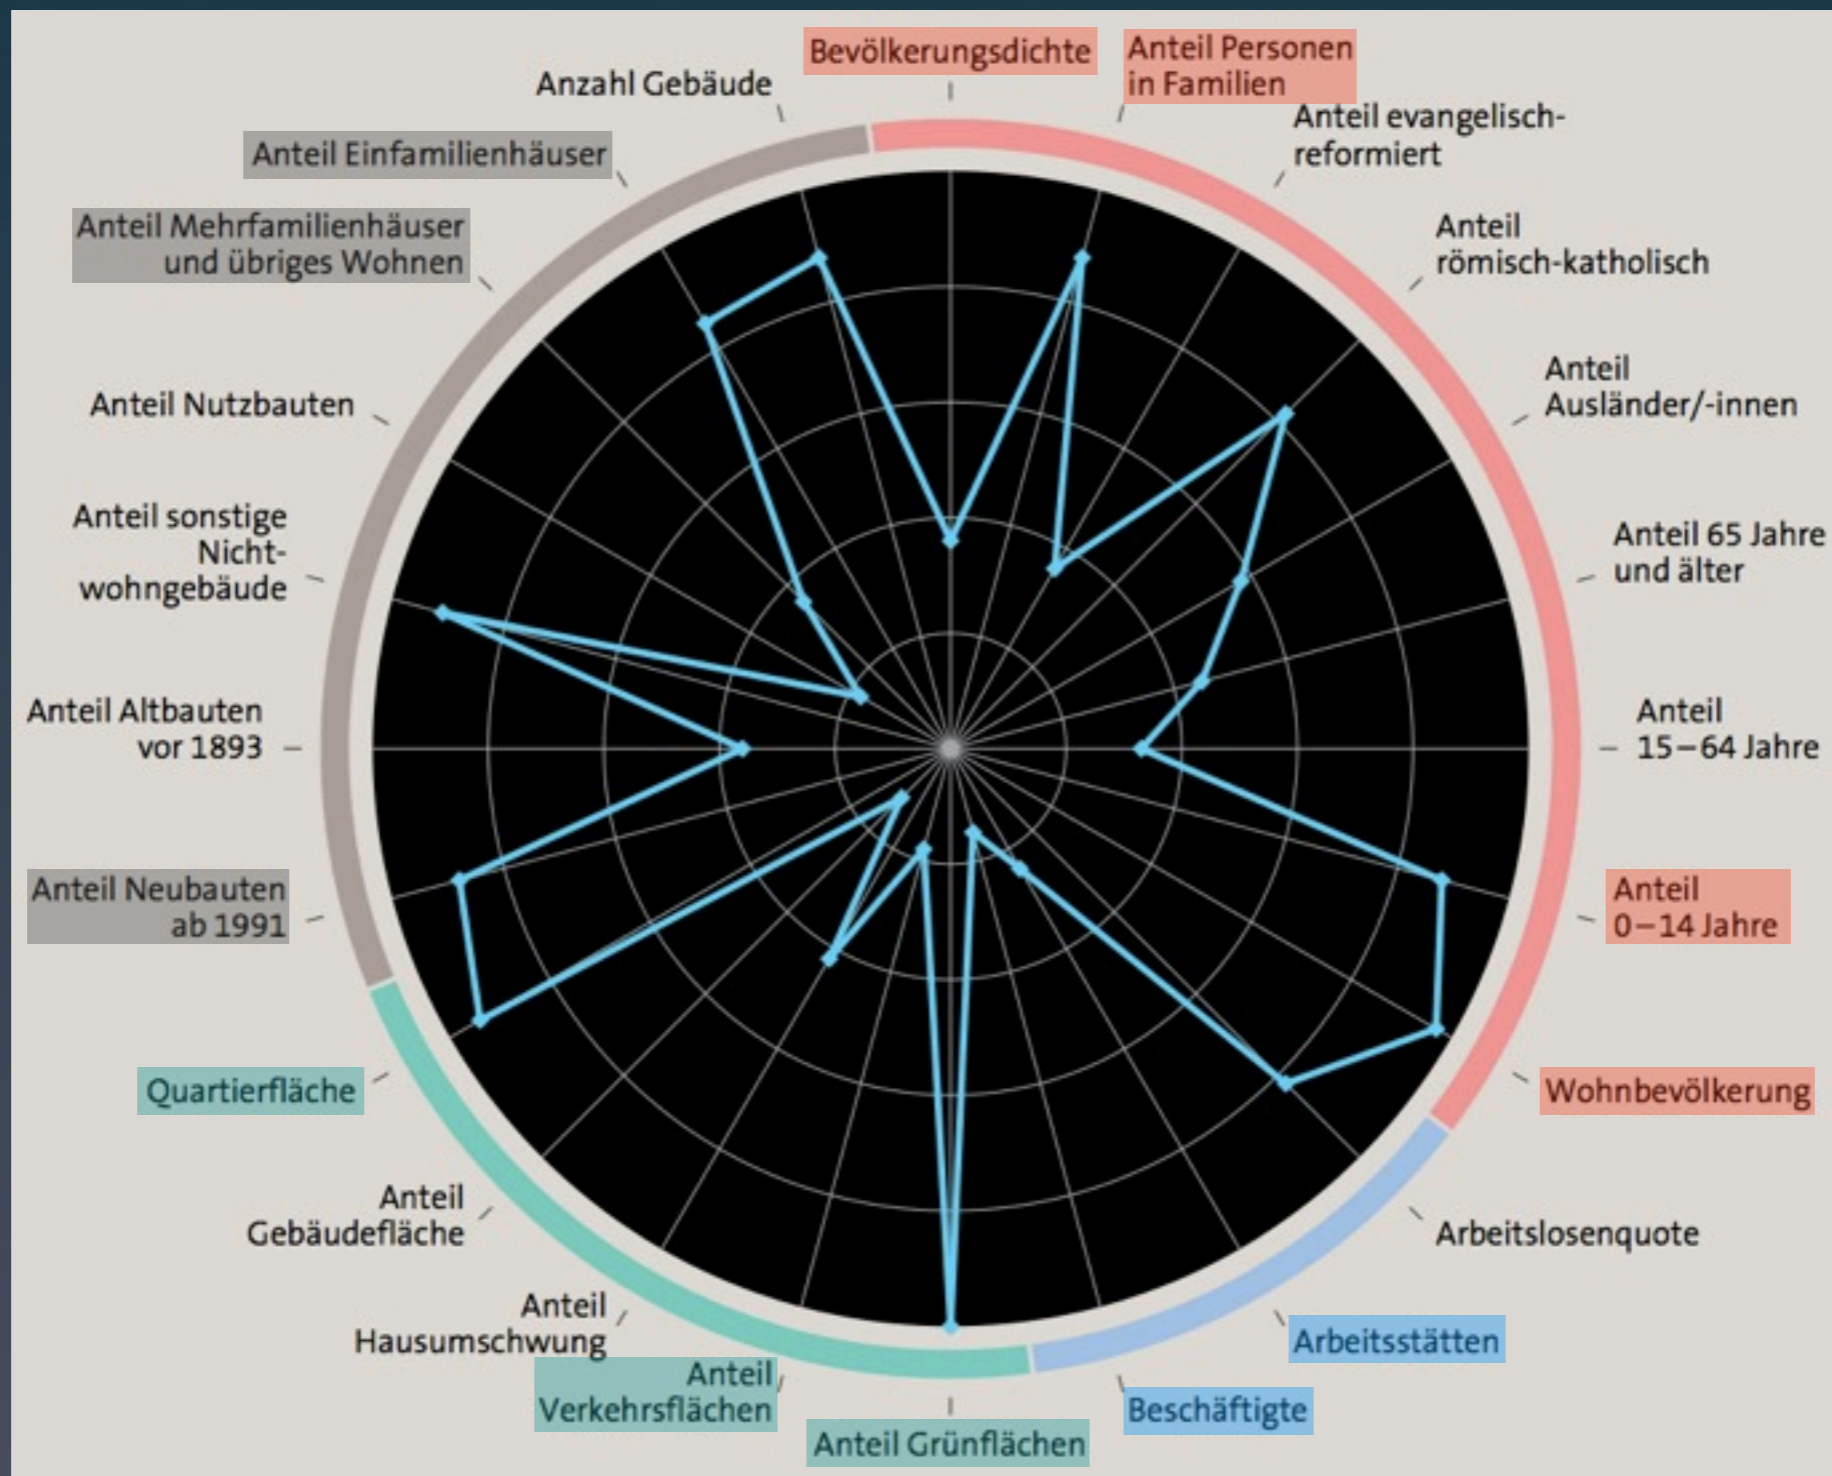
Bevölkerungsdichte

Anteil Personen in Familien

Anteil evangelisch-reformiert

Anteil römisch-katholisch

Anteil Ausländer/-innen

Anteil 65 Jahre und älter

Anteil 15–64 Jahre

Anteil 0–14 Jahre

Wohnbevölkerung

Arbeitslosenquote

Arbeitsstätten

Beschäftigte

Anteil Grünflächen

Anteil Verkehrsflächen

Anteil Hausumschwung

Anteil Gebäudefläche

Quartierfläche

Anteil Neubauten ab 1991

Anteil Altbauten vor 1893

Anteil sonstige Nichtwohngebäude

Anteil Nutzbauten

Anteil Mehrfamilienhäuser und übriges Wohnen

Anteil Einfamilienhäuser

Anzahl Gebäude